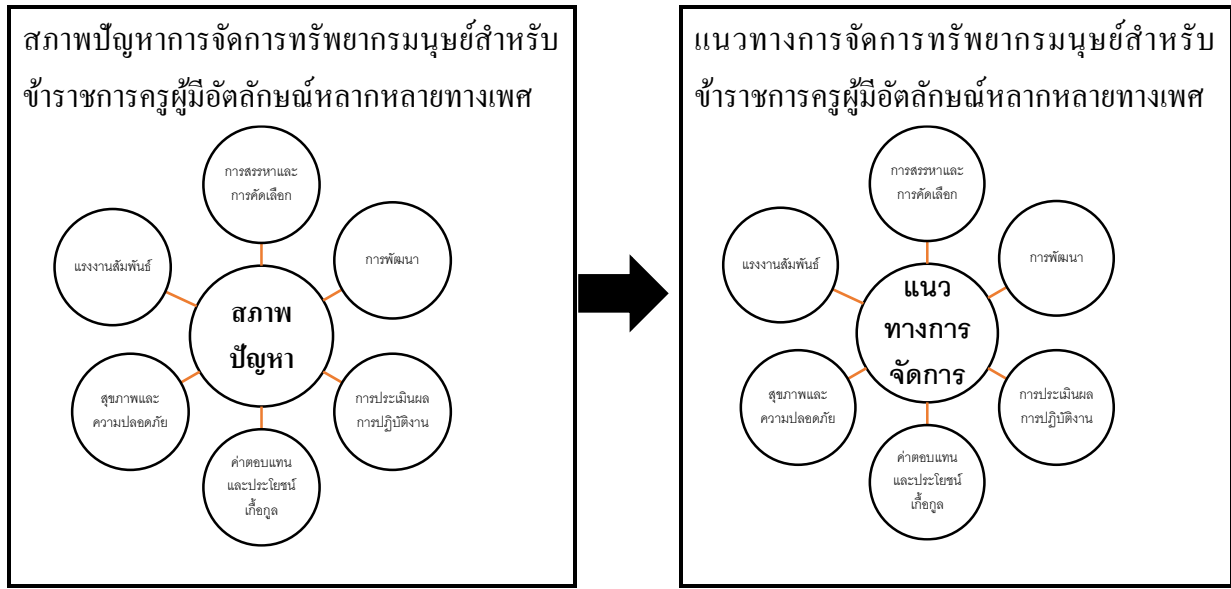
สภาพปัญหาการจัดการทรัพยากรมนุษย์สำหรับข้าราชการครูผู้มีอัตลักษณ์หลากหลายทางเพศ

การสรรหาและการคัดเลือก

การพัฒนา

แรงงานสัมพันธ์

สภาพปัญหา

สุขภาพและความปลอดภัย

การประเมินผลการปฏิบัติงาน

ค่าตอบแทนและประโยชน์เกื้อกูล

แนวทางการจัดการทรัพยากรมนุษย์สำหรับข้าราชการครูผู้มีอัตลักษณ์หลากหลายทางเพศ

การสรรหาและการคัดเลือก

การพัฒนา

แรงงานสัมพันธ์

แนวทางการจัดการ

สุขภาพและความปลอดภัย

การประเมินผลการปฏิบัติงาน

ค่าตอบแทนและประโยชน์เกื้อกูล